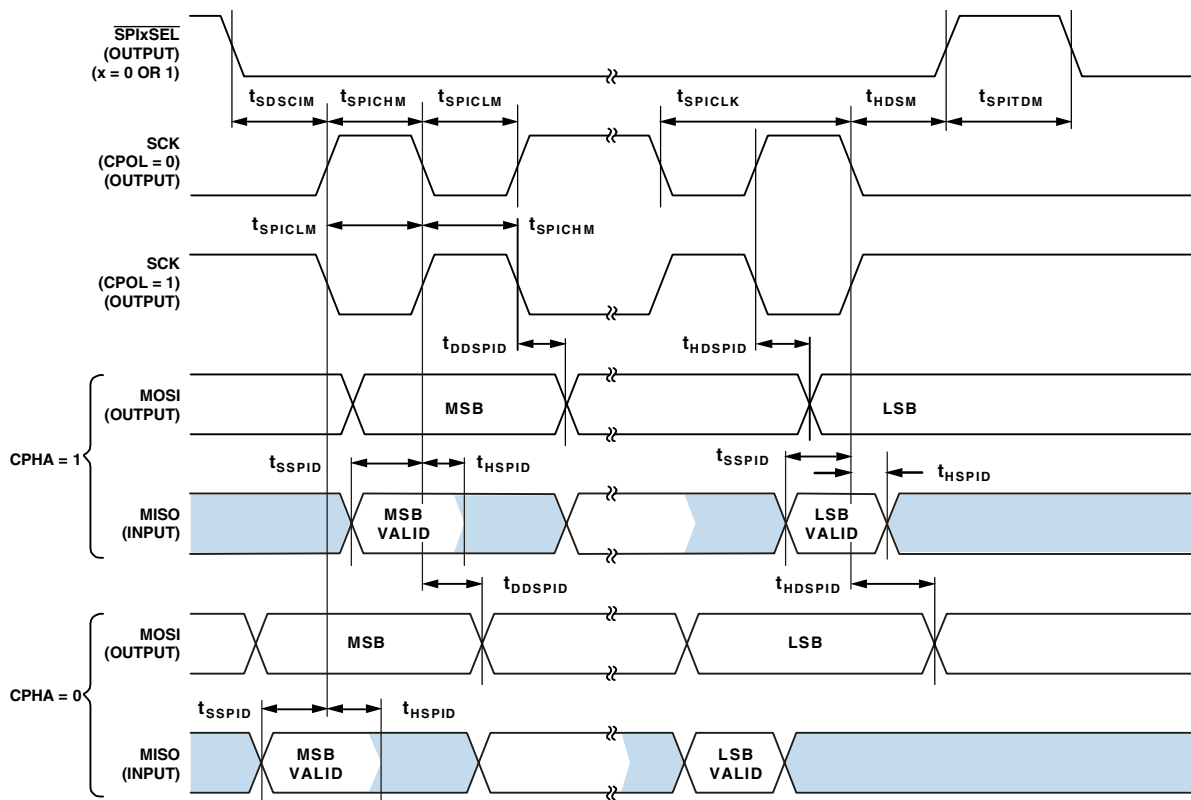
$\overline{\text{SPIxSEL}}$ (OUTPUT) (x = 0 OR 1)

$t_{SDSCIM}$ $t_{SPICHM}$ $t_{SPICLM}$ $t_{SPICLK}$ $t_{HDSM}$ $t_{SPITDM}$

SCK (CPOL = 0) (OUTPUT)

$t_{SPICLM}$ $t_{SPICHM}$

SCK (CPOL = 1) (OUTPUT)

$t_{DDSPID}$ $t_{HDSPID}$

CPHA = 1

MOSI (OUTPUT)

MSB

LSB

$t_{SSPID}$ $t_{HSPID}$ $t_{SSPID}$ $t_{HSPID}$

MISO (INPUT)

MSB VALID

LSB VALID

$t_{DDSPID}$ $t_{HDSPID}$

CPHA = 0

MOSI (OUTPUT)

MSB

LSB

$t_{SSPID}$ $t_{HSPID}$

MISO (INPUT)

MSB VALID

LSB VALID